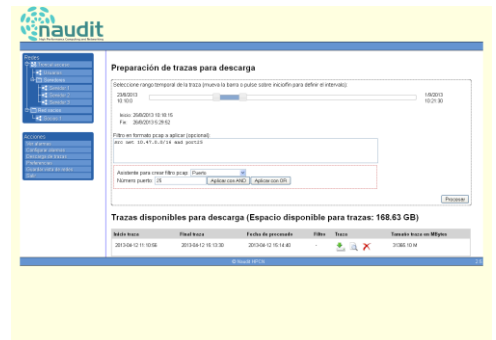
naudit
High Performance Computing and Networking

Redes
Red principal
Dominio 1
Subredes
Dominio 2
Dominio 3
Dominio 4
Red remota
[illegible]

Acciones
Ver alarmas
Configurar alarmas
Descargar de trazas
Preferencias
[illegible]
Salir

Preparación de trazas para descarga

Seleccione rango temporal de la traza (mueva la barra o pulse sobre inicio/fin para definir el intervalo):

25/8/2013
10:10:0

1/9/2013
10:21:30

Inicio: 29/8/2013 10:15:15
Fin: 29/8/2013 10:29:52

Filtro en formato pcap a aplicar (opcional):
dst net 10.47.0.0/16 and port25

Asistente para crear filtro pcap: Puerto
Número puerto: 25
Aplicar con AND
Aplicar con OR

Procesar

Trazas disponibles para descarga (Espacio disponible para trazas: 168.63 GB)

| Inicio traza | Final traza | Fecha de procesado | Filtro | Traza | Tamaño traza en MBytes |
|---|---|---|---|---|---|
| 2013-04-12 11:10:00 | 2013-04-12 16:13:30 | 2013-04-12 16:14:40 | - | | 31065.10 M |

© Naudit HPCN